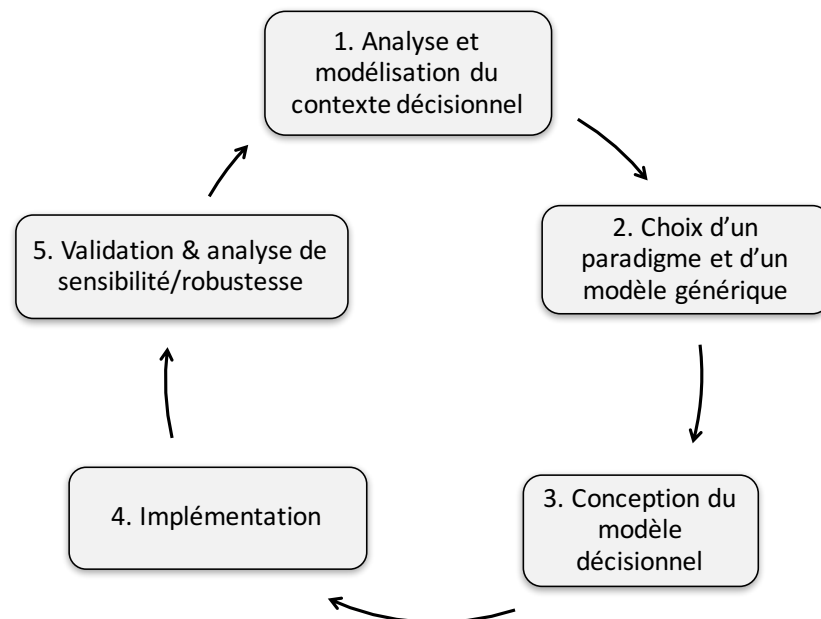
1. Analyse et modélisation du contexte décisionnel

2. Choix d’un paradigme et d’un modèle générique

3. Conception du modèle décisionnel

4. Implémentation

5. Validation & analyse de sensibilité/robustesse